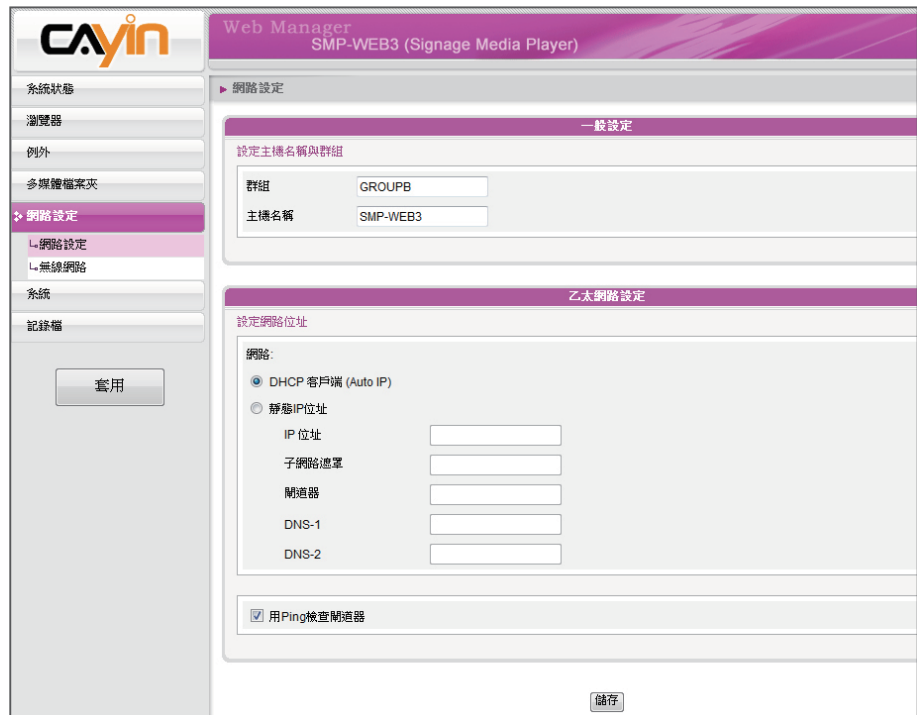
CAYIN

Web Manager
SMP-WEB3 (Signage Media Player)

系統狀態
瀏覽器
例外
多媒體檔案夾
網路設定
└網路設定
└無線網路
系統
記錄檔

套用

▶ 網路設定

一般設定
設定主機名稱與群組
群組 GROUPB
主機名稱 SMP-WEB3

乙太網路設定
設定網路位址
網路:
DHCP 客戶端 (Auto IP)
靜態IP位址
IP 位址
子網路遮罩
閘道器
DNS-1
DNS-2

用Ping檢查閘道器

儲存